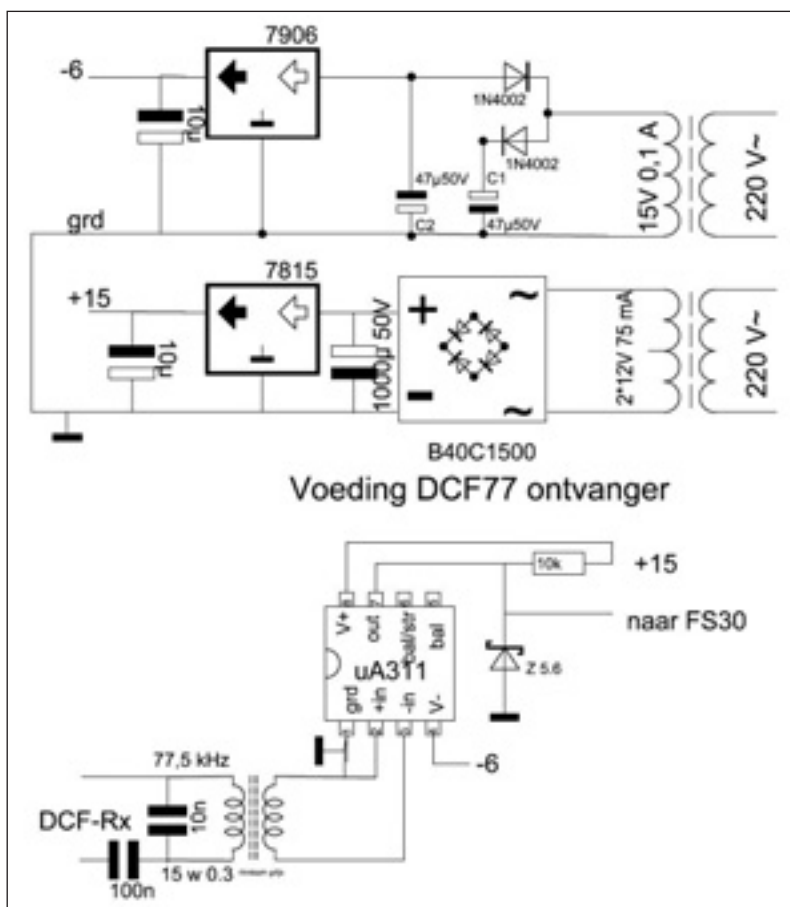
7906

-6

10µ

1N4002

1N4002

C1

47µ50V

C2

47µ50V

15V 0,1 A

220 V~

grd

7815

+15

10µ

1000µ 50V

+

-

~

~

2*12V 75 mA

220 V~

B40C1500

Voeding DCF77 ontvanger

10k

+15

naar FS30

V+

out

bal/str

bal

uA311

grd

+in

-in

V-

Z 5.6

77,5 kHz

-6

DCF-Rx

10n

100n

15 w 0.3